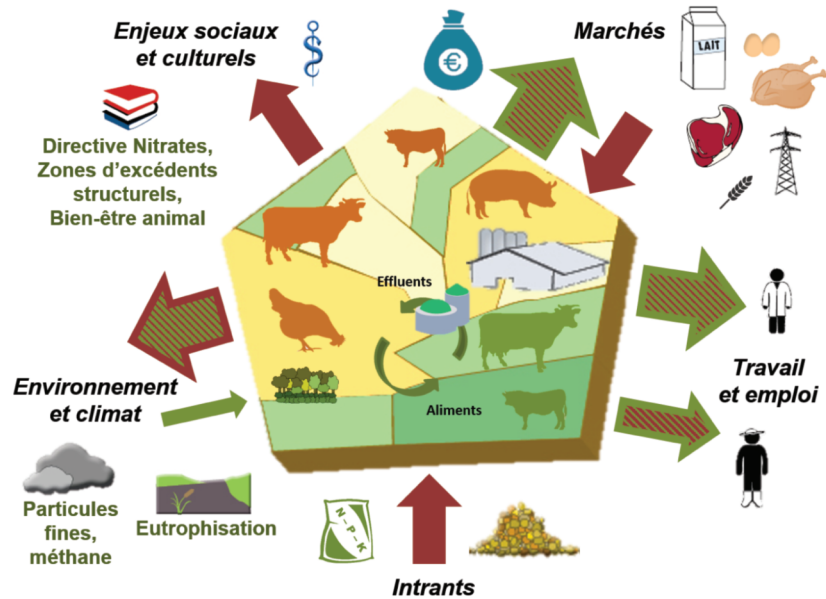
Enjeux sociaux et culturels

Marchés

LAIT

Directive Nitrates, Zones d'excédents structurels, Bien-être animal

Effluents

Aliments

Environnement et climat

Travail et emploi

Particules fines, méthane

Eutrophisation

N - P - K

Intrants